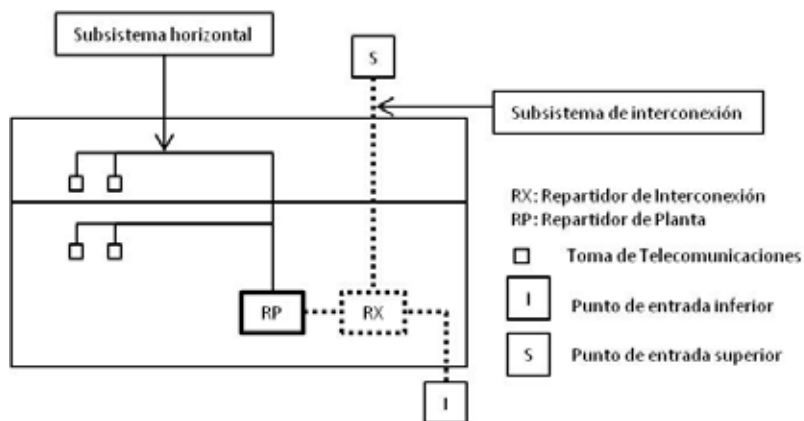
Subsistema horizontal

S

Subsistema de interconexión

RX: Repartidor de Interconexión
RP: Repartidor de Planta

Toma de Telecomunicaciones

I Punto de entrada inferior

S Punto de entrada superior

RP

RX

I